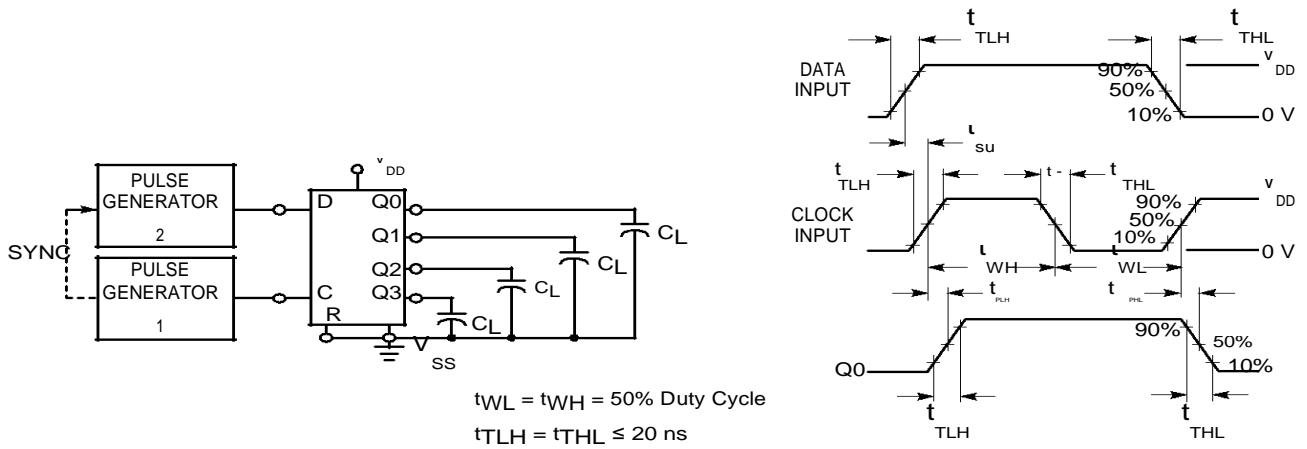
PULSE GENERATOR
2

PULSE GENERATOR
1

SYNC

$V_{DD}$

D
C
R
Q0
Q1
Q2
Q3

$C_L$
$C_L$
$C_L$
$C_L$

V
SS

$t_{WL} = t_{WH}$ = 50% Duty Cycle
$t_{TLH} = t_{THL} \leq$ 20 ns

$t_{TLH}$
$t_{THL}$

DATA INPUT

90%
50%
10%

$V_{DD}$
0 V

$t_{su}$

$t_{TLH}$
$t_{THL}$
t -

CLOCK INPUT

90%
50%
10%

$V_{DD}$
0 V

$t_{WH}$
$t_{WL}$

$t_{PLH}$
$t_{PHL}$

Q0

90%
50%
10%

$t_{TLH}$
$t_{THL}$